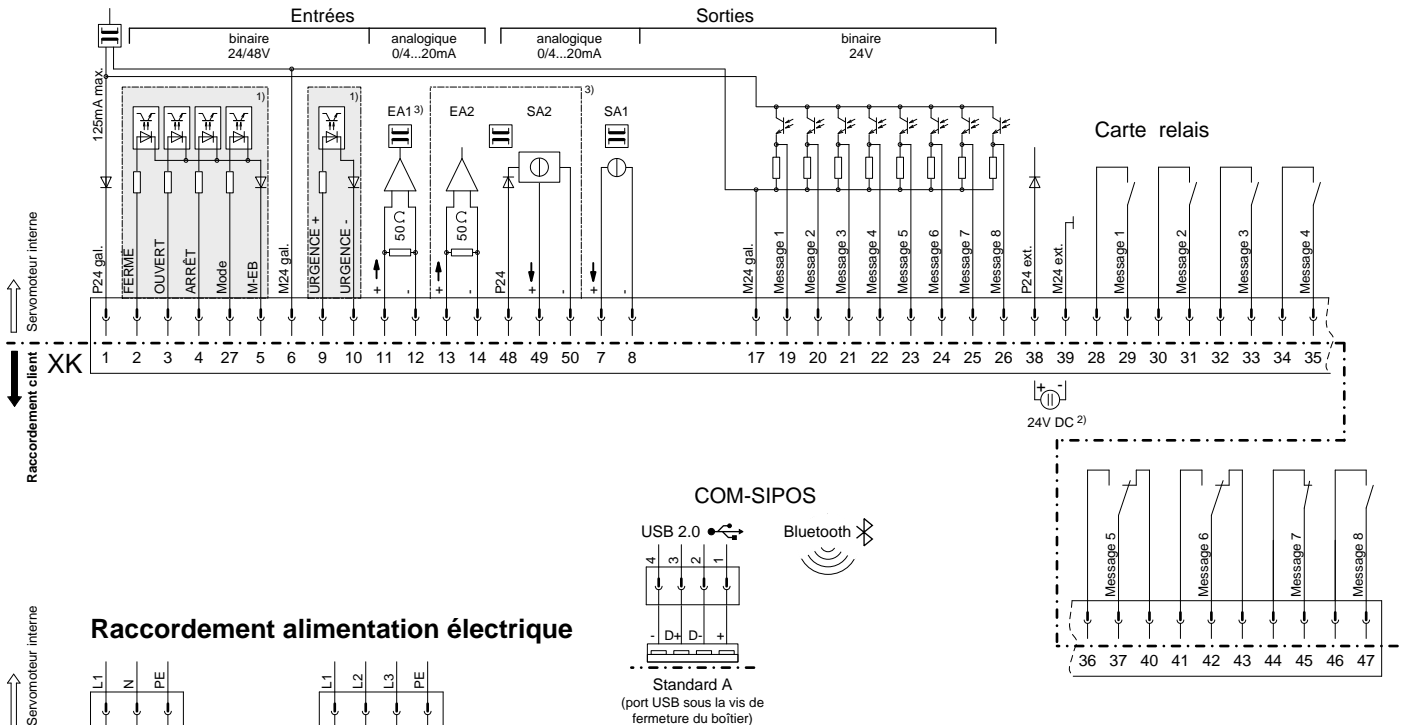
Entrées

Sorties

binaire 24/48V

analogique 0/4...20mA

analogique 0/4...20mA

binaire 24V

125mA max.

1)

1)

EA1 3)

EA2

SA2

3)

SA1

Carte relais

$50\,\Omega$

$50\,\Omega$

Servomoteur interne

P24 gal.
FERMÉ
OUVERT
ARRÊT
Mode
M-EB
M24 gal.
URGENCE +
URGENCE -
+
-
+
-
P24
+
-
+
-
M24 gal.
Message 1
Message 2
Message 3
Message 4
Message 5
Message 6
Message 7
Message 8
P24 ext.
M24 ext.
Message 1
Message 2
Message 3
Message 4

Raccordement client

XK

| 1 | 2 | 3 | 4 | 27 | 5 | 6 | 9 | 10 | 11 | 12 | 13 | 14 | 48 | 49 | 50 | 7 | 8 | 17 | 19 | 20 | 21 | 22 | 23 | 24 | 25 | 26 | 38 | 39 | 28 | 29 | 30 | 31 | 32 | 33 | 34 | 35 |
|---|---|---|---|---|---|---|---|---|---|---|---|---|---|---|---|---|---|---|---|---|---|---|---|---|---|---|---|---|---|---|---|---|---|---|---|---|

+ -

24V DC 2)

COM-SIPOS

USB 2.0

Bluetooth

4 3 2 1

- D+ D- +

Standard A
(port USB sous la vis de fermeture du boîtier)

Message 5
Message 6
Message 7
Message 8

| 36 | 37 | 40 | 41 | 42 | 43 | 44 | 45 | 46 | 47 |
|---|---|---|---|---|---|---|---|---|---|

Servomoteur interne

Raccordement alimentation électrique

L1
N
PE

L1
L2
L3
PE